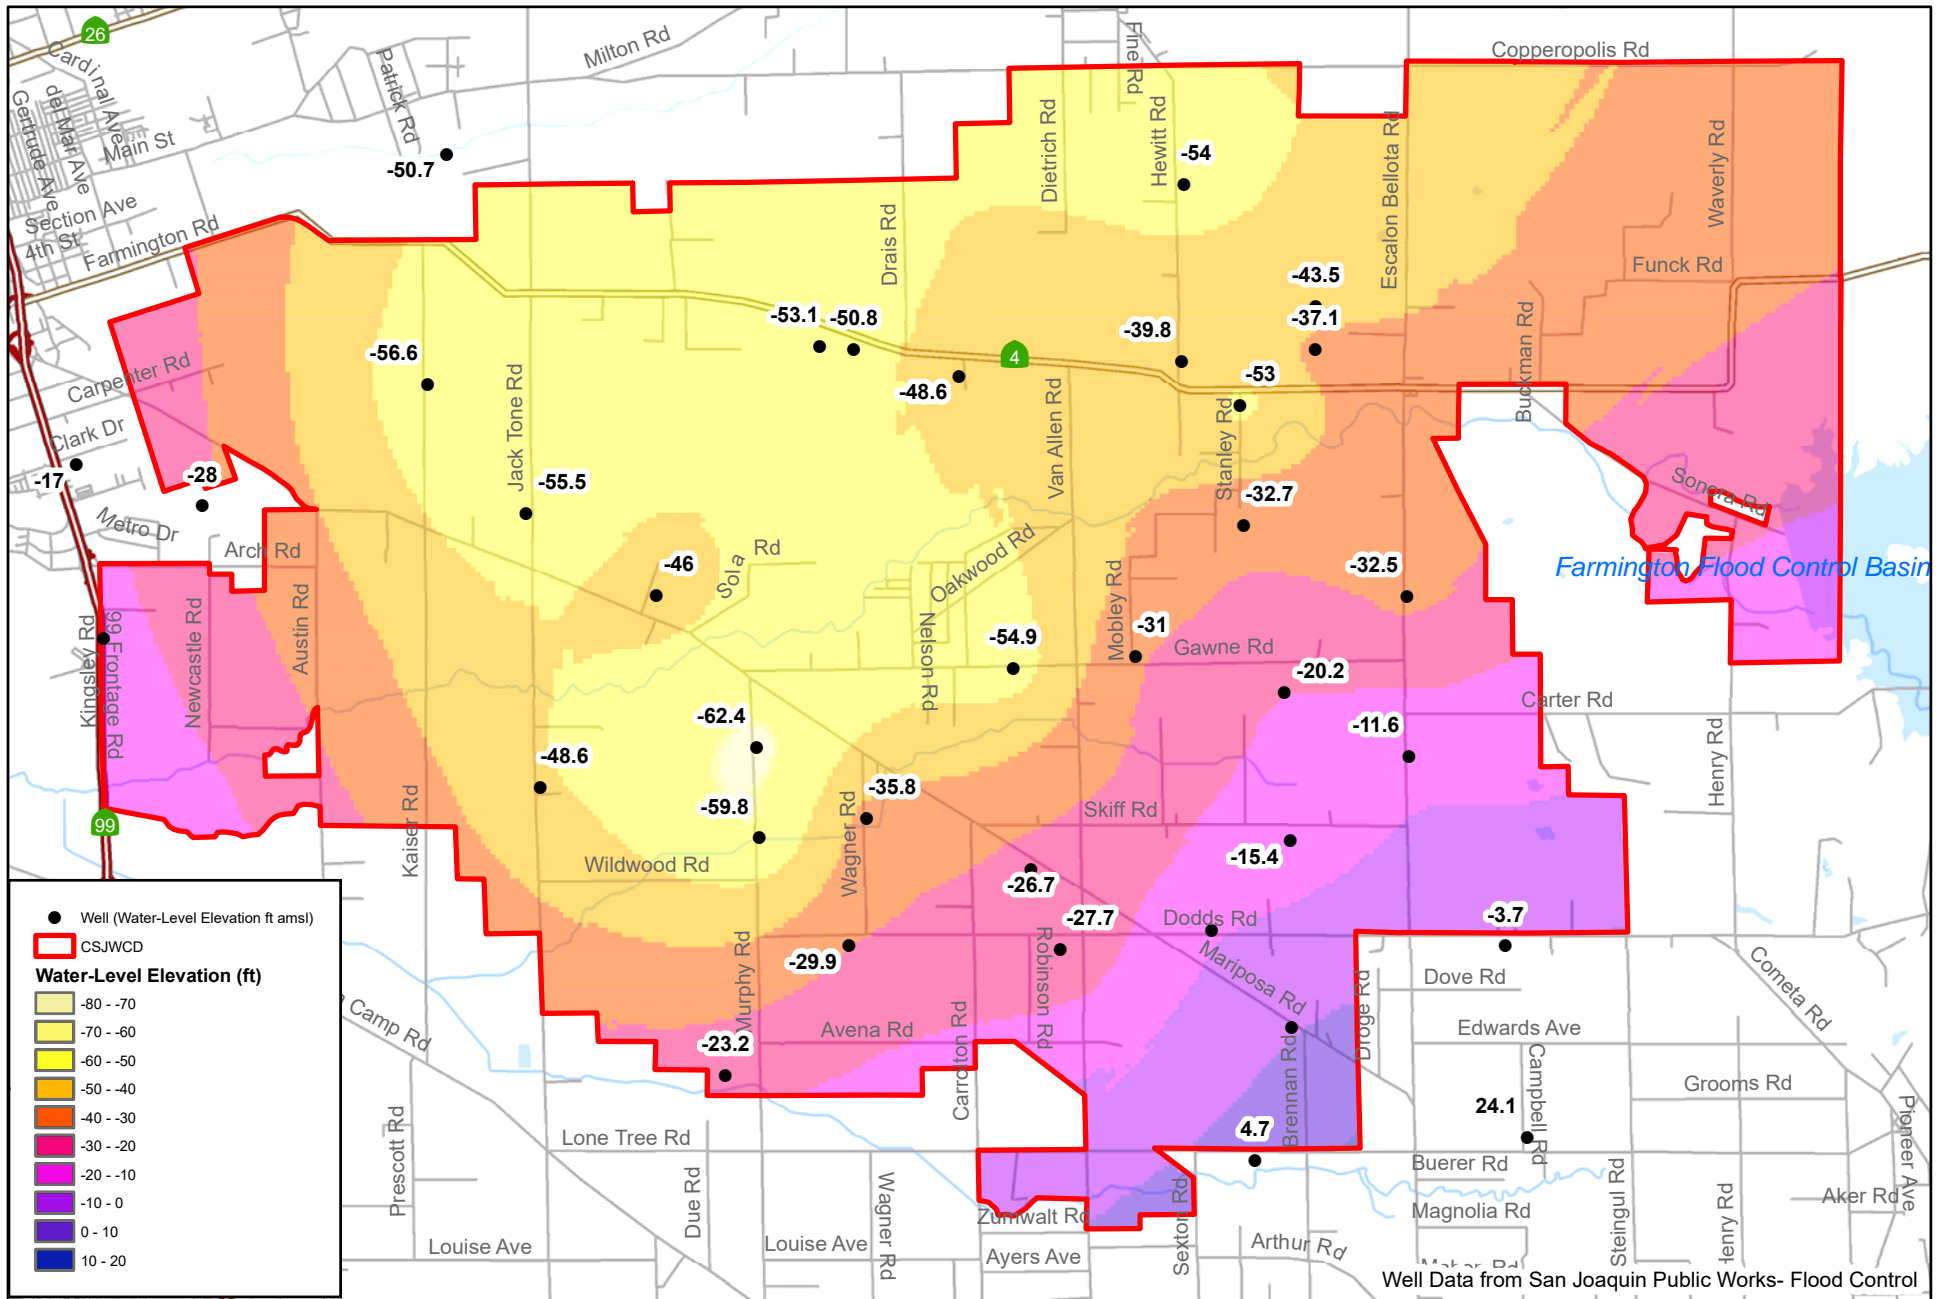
26
Cardinal Ave
del Mar Ave
Gertrude Ave
Main St
Section Ave
4th St
Farmington Rd
Milton Rd
Patrick Rd
-50.7
Fine Rd
Copperopolis Rd
Dietrich Rd
Hewitt Rd
-54
Escalon Bellota Rd
Waverly Rd
Drais Rd
Funck Rd
-43.5
-37.1
-53.1
-50.8
-39.8
Buckman Rd
-56.6
4
-53
Carpenter Rd
-48.6
Van Allen Rd
Stanley Rd
Clark Dr
Jack Tone Rd
-17
-28
-55.5
-32.7
Sonora Rd
Metro Dr
Arch Rd
Oakwood Rd
-46
Sola Rd
-32.5
Farmington Flood Control Basin
Kingsley Rd
99 Frontage Rd
Newcastle Rd
Austin Rd
Nelson Rd
Mobley Rd
-54.9
-31
Gawne Rd
-20.2
Carter Rd
-62.4
-11.6
Henry Rd
-48.6
-35.8
Skiff Rd
-59.8
Wagner Rd
99
Kaiser Rd
Wildwood Rd
-15.4
-26.7
-27.7
Dodds Rd
-3.7
Well (Water-Level Elevation ft amsl)
CSJWCD
Water-Level Elevation (ft)
-80 - -70
-70 - -60
-60 - -50
-50 - -40
-40 - -30
-30 - -20
-20 - -10
-10 - 0
0 - 10
10 - 20
Camp Rd
Murphy Rd
-29.9
Robinson Rd
Mariposa Rd
Dove Rd
Cometa Rd
Droge Rd
Edwards Ave
Avena Rd
Carrolton Rd
-23.2
Brennan Rd
Campbell Rd
Grooms Rd
24.1
Prescott Rd
Lone Tree Rd
4.7
Pioneer Ave
Buerer Rd
Due Rd
Wagner Rd
Steingul Rd
Aker Rd
Zumwalt Rd
Sexton Rd
Magnolia Rd
Henry Rd
Louise Ave
Louise Ave
Ayers Ave
Arthur Rd
Mahar Rd
Well Data from San Joaquin Public Works- Flood Control